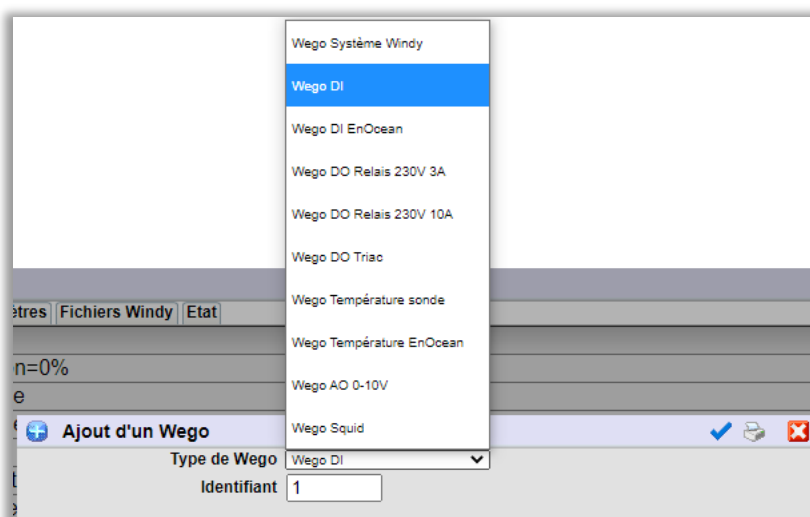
Wego Système Windy
Wego DI
Wego DI EnOcean
Wego DO Relais 230V 3A
Wego DO Relais 230V 10A
Wego DO Triac
Wego Température sonde
Wego Température EnOcean
Wego AO 0-10V
Wego Squid

ètres | Fichiers Windy | Etat

n=0%
e

Ajout d'un Wego

Type de Wego Wego DI
Identifiant 1